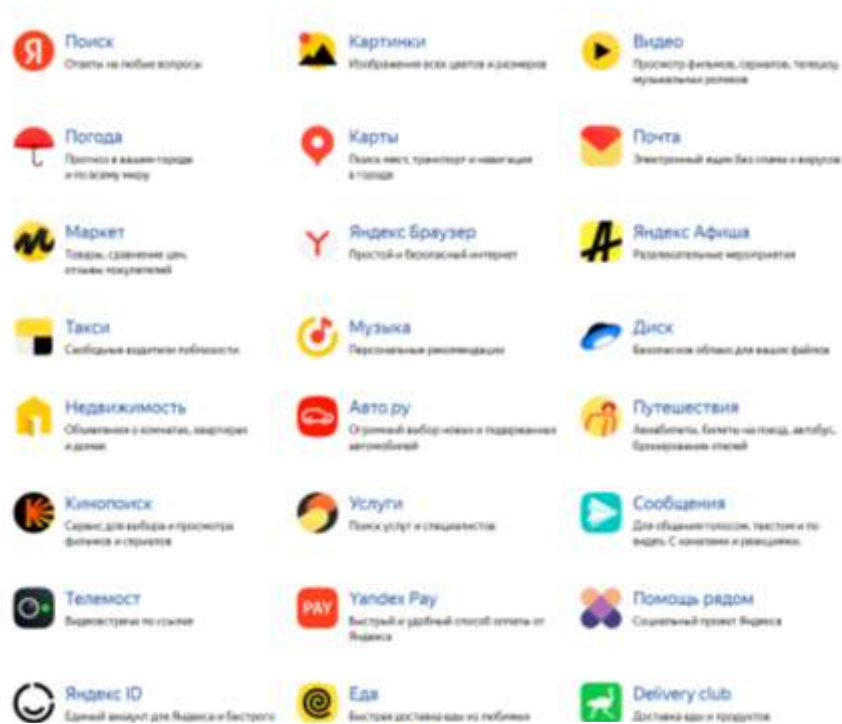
Я

Поиск
Ответы на любые вопросы

Картинки
Изображения всех цветов и размеров

Видео
Просмотр фильмов, сериалов, телешоу, музыкальных роликов

Погода
Прогноз в вашем городе и по всему миру

Карты
Поиск мест, транспорт и навигация в городе

Почта
Электронный ящик без спама и вирусов

Маркет
Товары, сравнение цен, отзывы покупателей

Яндекс Браузер
Простой и безопасный интернет

Яндекс Афиша
Развлекательные мероприятия

Такси
Свободные водители поблизости

Музыка
Персональные рекомендации

Диск
Безопасное облако для ваших файлов

Недвижимость
Объявления о комнатах, квартирах и домах

Авто.ру
Огромный выбор новых и подержанных автомобилей

Путешествия
Авиабилеты, билеты на поезд, автобус, бронирование отелей

Кинопоиск
Сервис для выбора и просмотра фильмов и сериалов

Услуги
Поиск услуг и специалистов

Сообщения
Для общения голосом, текстом и по видео. С каналами и реакциями.

Телемост
Видеовстречи по ссылке

PAY

Yandex Pay
Быстрый и удобный способ оплаты от Яндекса

Помощь рядом
Социальный проект Яндекса

Яндекс ID
Единый аккаунт для Яндекса и быстрого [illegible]

Еда
Быстрая доставка еды из любимых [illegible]

Delivery club
Доставка еды и продуктов